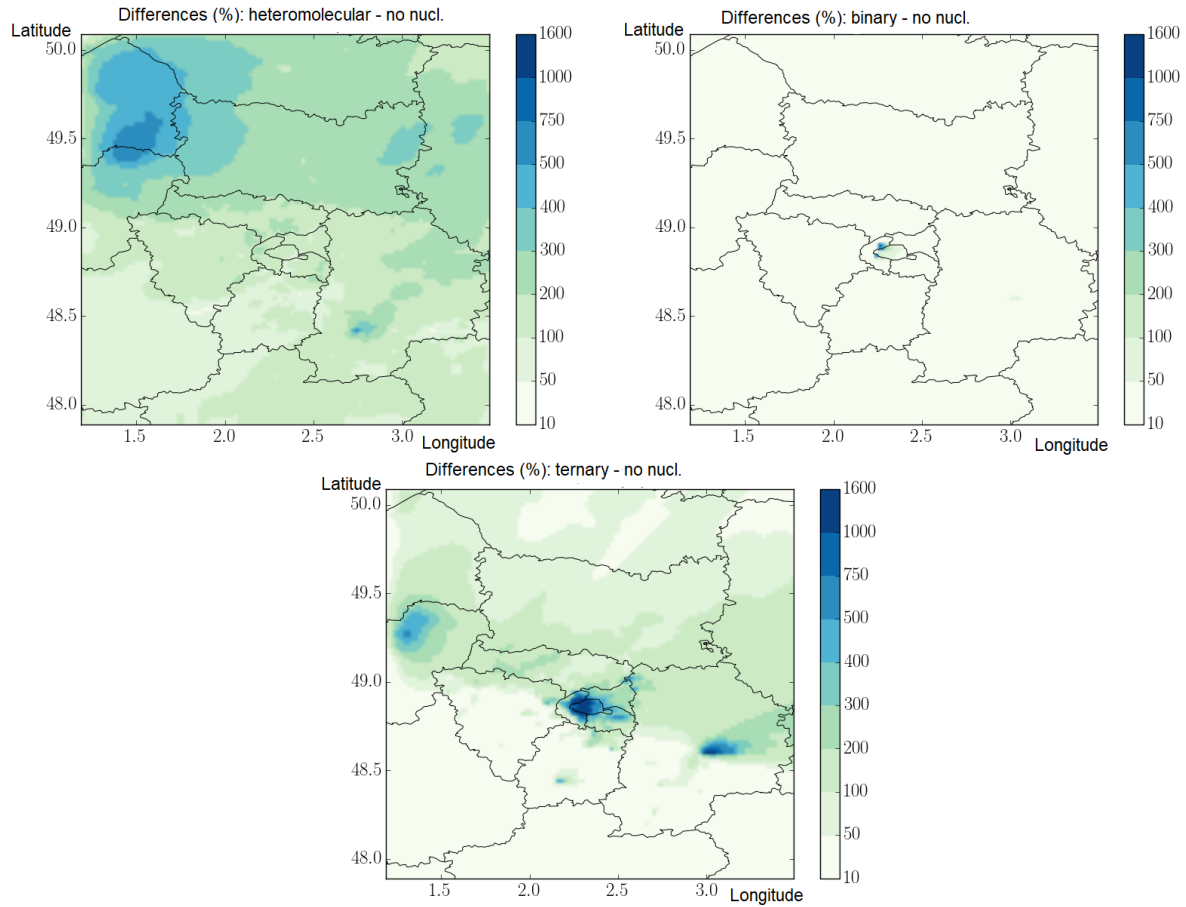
Differences (%): heteromolecular - no nucl.

Latitude

50.0
49.5
49.0
48.5
48.0

1.5 2.0 2.5 3.0

Longitude

1600
1000
750
500
400
300
200
100
50
10

Differences (%): binary - no nucl.

Latitude

50.0
49.5
49.0
48.5
48.0

1.5 2.0 2.5 3.0

Longitude

1600
1000
750
500
400
300
200
100
50
10

Differences (%): ternary - no nucl.

Latitude

50.0
49.5
49.0
48.5
48.0

1.5 2.0 2.5 3.0

Longitude

1600
1000
750
500
400
300
200
100
50
10